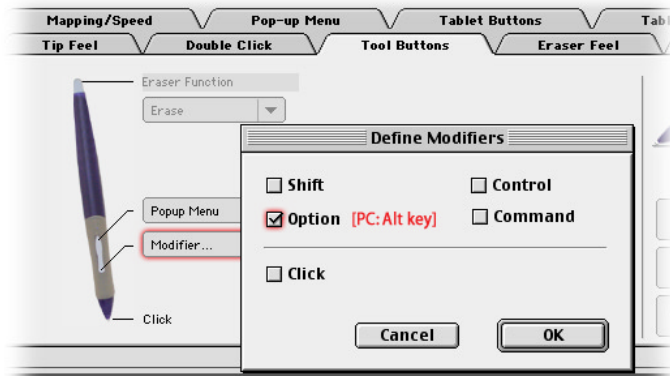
Mapping/Speed
Pop-up Menu
Tablet Buttons
Tabl
Tip Feel
Double Click
Tool Buttons
Eraser Feel

Eraser Function
Erase

Popup Menu
Modifier...
Click

Define Modifiers

Shift
Control
Option [PC: Alt key]
Command
Click

Cancel
OK